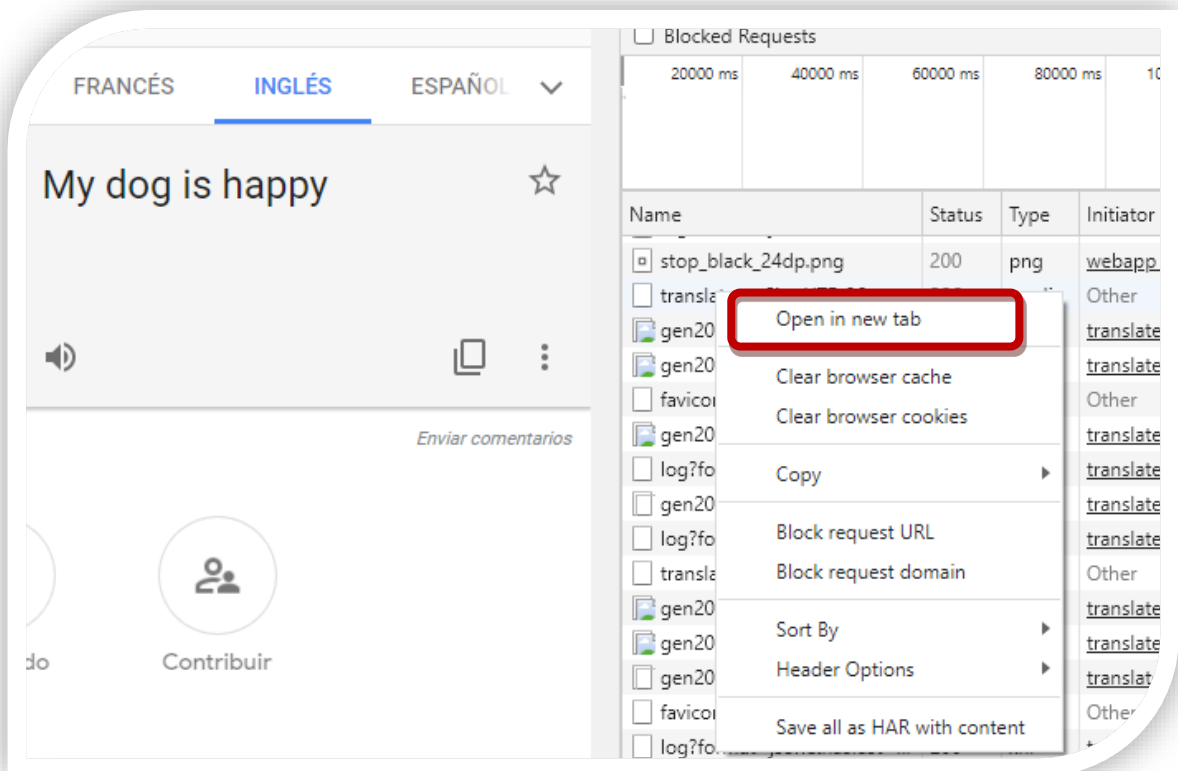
FRANCÉS INGLÉS ESPAÑOL

My dog is happy

Enviar comentarios

do

Contribuir

Blocked Requests

20000 ms 40000 ms 60000 ms 80000 ms 10

| Name | Status | Type | Initiator |
|---|---|---|---|
| stop_black_24dp.png | 200 | png | webapp |
| transla | | | Other |
| gen20 | | | translate |
| gen20 | | | translate |
| favicon | | | Other |
| gen20 | | | translate |
| log?fo | | | translate |
| gen20 | | | translate |
| log?fo | | | translate |
| transla | | | Other |
| gen20 | | | translate |
| gen20 | | | translate |
| gen20 | | | translat |
| favicon | | | Other |
| log?fo | | | |

Open in new tab

Clear browser cache
Clear browser cookies

Copy

Block request URL
Block request domain

Sort By
Header Options

Save all as HAR with content